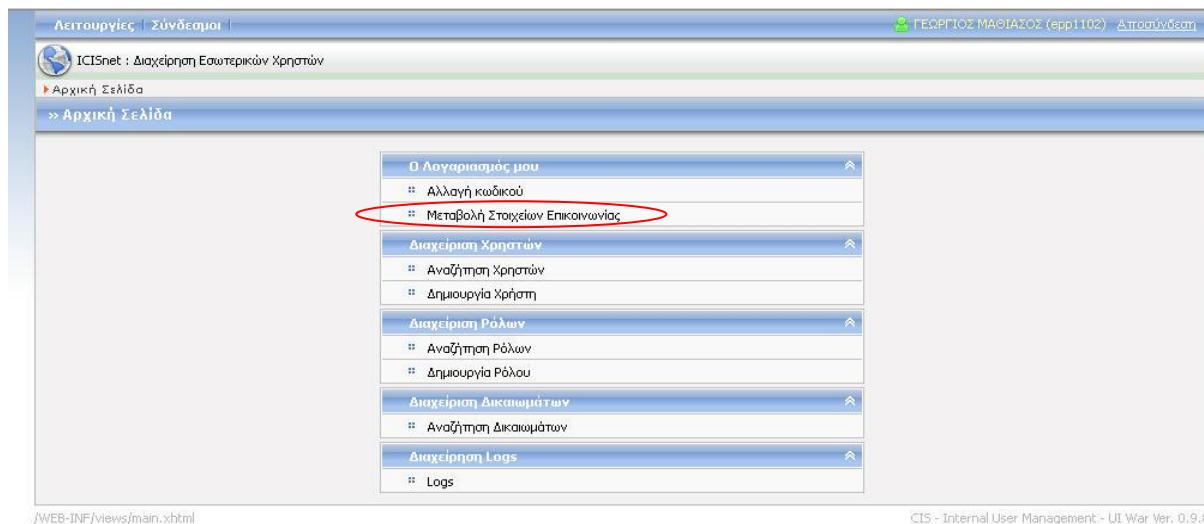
Λειτουργίες | Σύνδεσμοι |

ΓΕΩΡΓΙΟΣ ΜΑΘΙΑΣΟΣ (epp1102) Αποσύνδεση

ICISnet : Διαχείρηση Εσωτερικών Χρηστών

Αρχική Σελίδα

» Αρχική Σελίδα

Ο Λογαριασμός μου

Αλλαγή κωδικού

Μεταβολή Στοιχείων Επικοινωνίας

Διαχείριση Χρηστών

Αναζήτηση Χρηστών

Δημιουργία Χρήστη

Διαχείριση Ρόλων

Αναζήτηση Ρόλων

Δημιουργία Ρόλου

Διαχείριση Δικαιωμάτων

Αναζήτηση Δικαιωμάτων

Διαχείρηση Logs

Logs

/WEB-INF/views/main.xhtml

CIS - Internal User Management - UI War Ver. 0.9.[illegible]